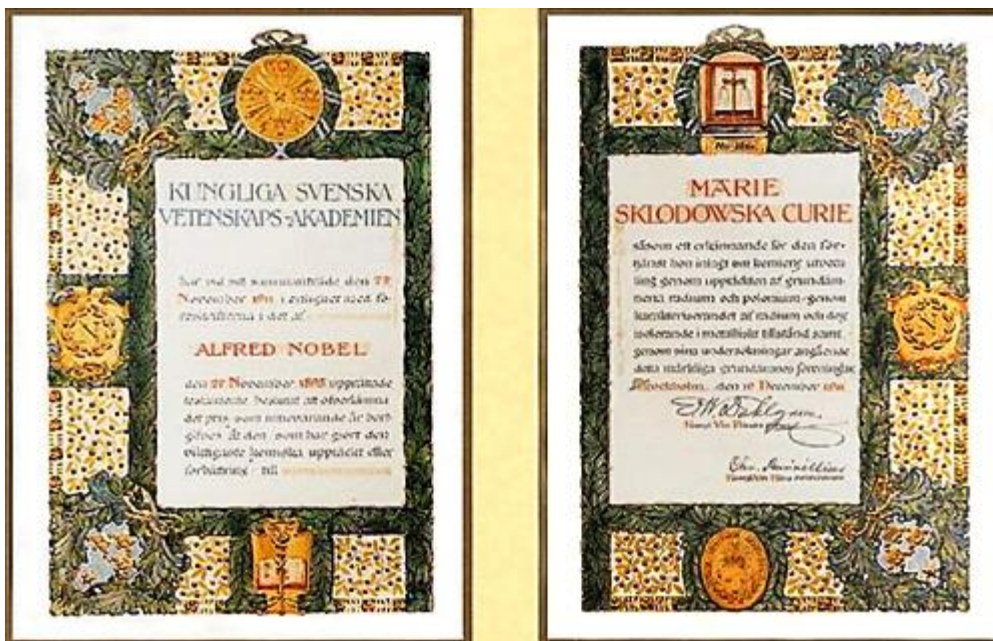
KUNGLIGA SVENSKA VETENSKAPS-AKADEMIEN

har vid sitt sammanträde den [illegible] November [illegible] i enlighet med föreskrifterna i det af

ALFRED NOBEL

den 27 November 1895 upprättade testamente beslutat att öfverlämna det pris, som innevarande år bort gifvas åt den, som har gjort den viktigaste kemiska upptäckt eller förbättring, till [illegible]

MARIE SKLODOWSKA CURIE

såsom ett erkännande för den förtjänst hon inlagt om kemiens utveckling genom upptäckten af grundämnena radium och polonium, genom karaktäriserandet af radium och dess isolerande i metalliskt tillstånd samt genom sina undersökningar angående detta märkliga grundämnes föreningar.
Stockholm, den 10 December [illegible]

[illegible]
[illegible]

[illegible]
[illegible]